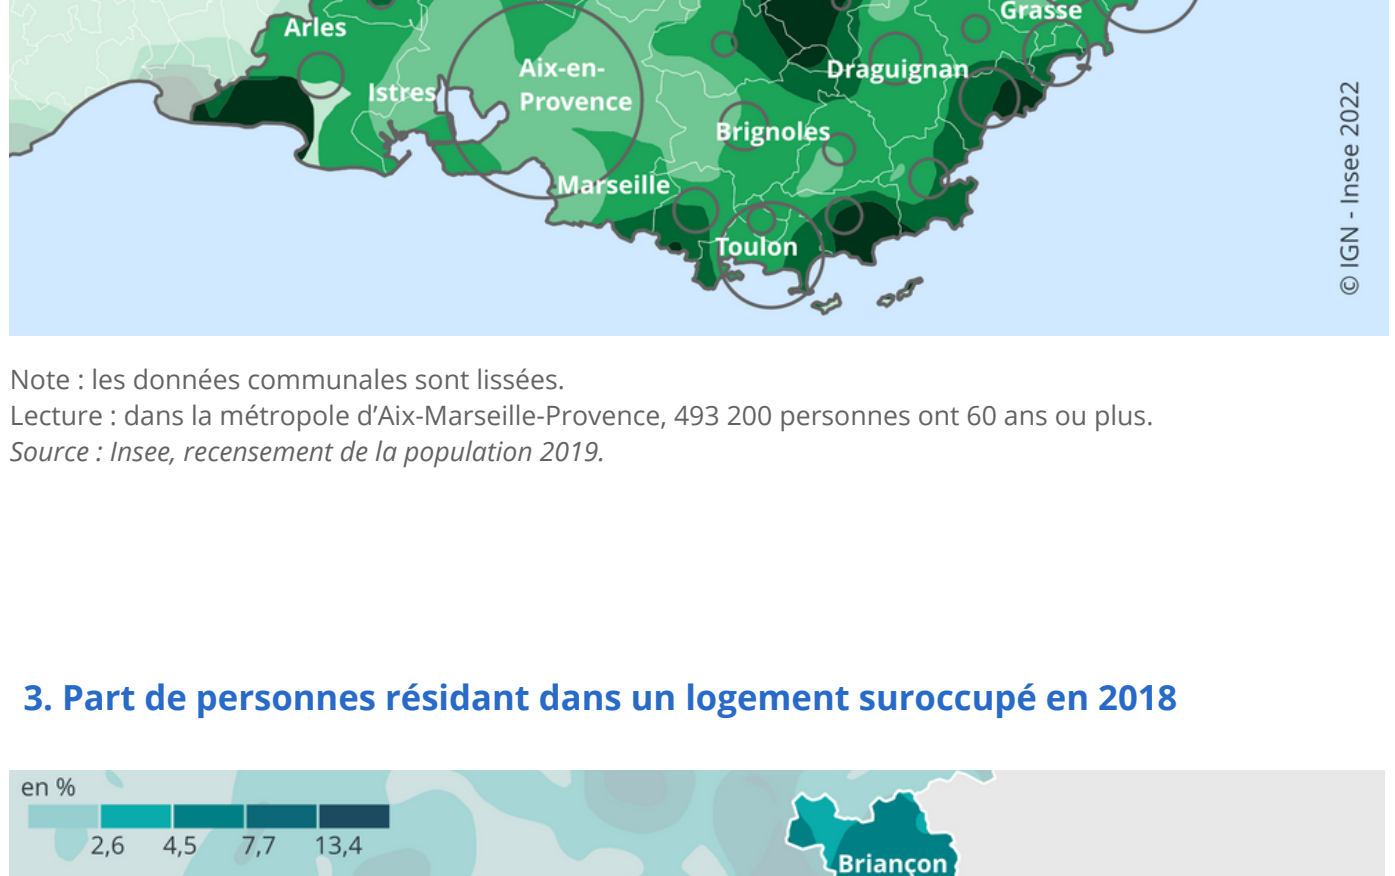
Arles
Istres
Aix-en-Provence
Marseille
Grasse
Draguignan
Brignoles
Toulon
© IGN - Insee 2022

Note : les données communales sont lissées.
Lecture : dans la métropole d'Aix-Marseille-Provence, 493 200 personnes ont 60 ans ou plus.
*Source : Insee, recensement de la population 2019.*

3. Part de personnes résidant dans un logement suroccupé en 2018

en %
2,6 4,5 7,7 13,4
Briançon